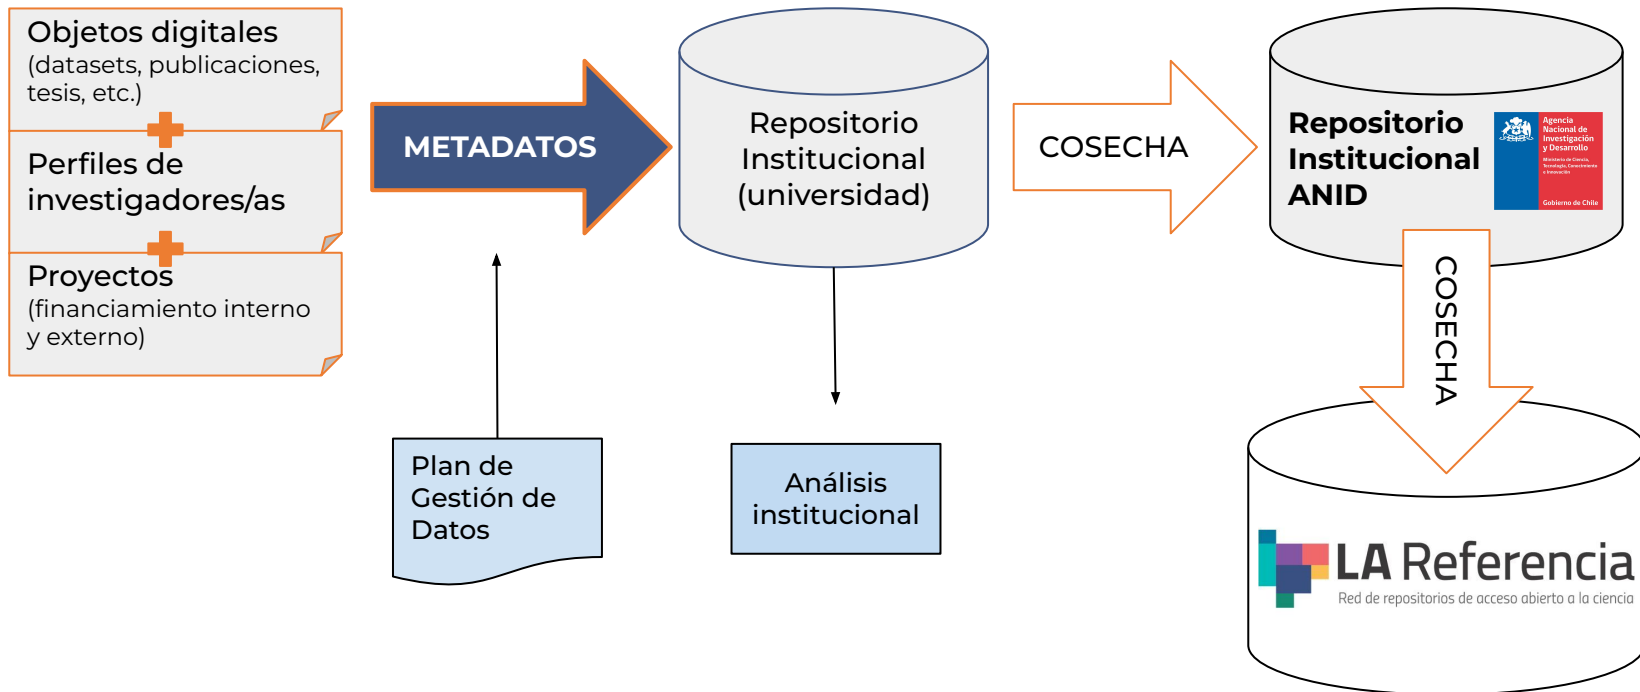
Objetos digitales
(datasets, publicaciones, tesis, etc.)

Perfiles de investigadores/as

Proyectos
(financiamiento interno y externo)

METADATOS

Repositorio Institucional (universidad)

COSECHA

Repositorio Institucional ANID

Agencia Nacional de Investigación y Desarrollo
Ministerio de Ciencia, Tecnología, Conocimiento e Innovación
Gobierno de Chile

COSECHA

Plan de Gestión de Datos

Análisis institucional

LA Referencia
Red de repositorios de acceso abierto a la ciencia